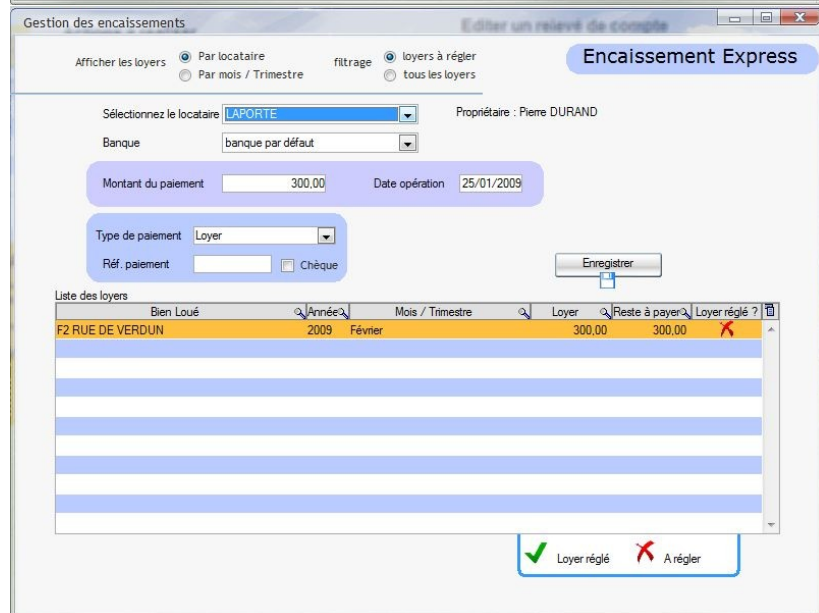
Gestion des encaissements

Editer un relevé de compte

Afficher les loyers
Par locataire
Par mois / Trimestre

filtrage
loyers à régler
tous les loyers

Encaissement Express

Sélectionnez le locataire LAPORTE

Propriétaire : Pierre DURAND

Banque banque par défaut

Montant du paiement 300,00

Date opération 25/01/2009

Type de paiement Loyer

Réf. paiement

Chèque

Enregistrer

Liste des loyers

| Bien Loué | Année | Mois / Trimestre | Loyer | Reste à payer | Loyer réglé ? |
|---|---|---|---|---|---|
| F2 RUE DE VERDUN | 2009 | Février | 300,00 | 300,00 | |

Loyer réglé
A régler